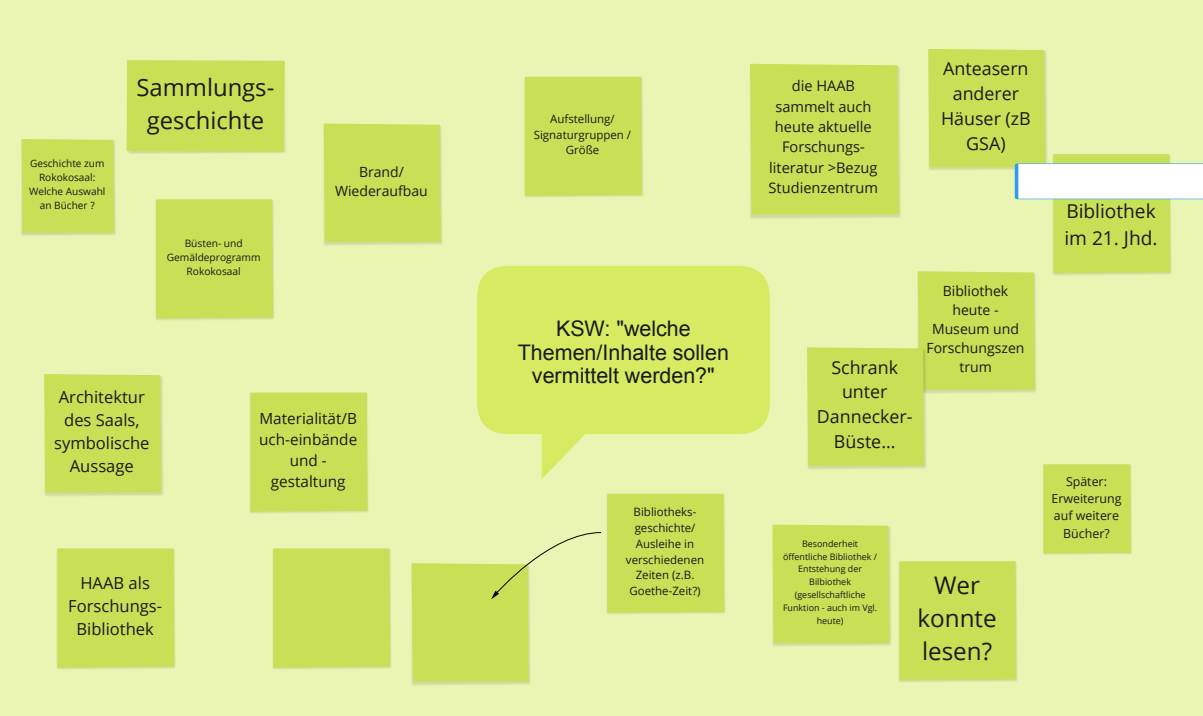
Sammlungs-geschichte

Geschichte zum Rokokosaal: Welche Auswahl an Bücher ?

Büsten- und Gemäldeprogramm Rokokosaal

Brand/ Wiederaufbau

Aufstellung/ Signaturgruppen / Größe

die HAAB sammelt auch heute aktuelle Forschungs-literatur >Bezug Studienzentrum

Anteasern anderer Häuser (zB GSA)

Bibliothek im 21. Jhd.

Bibliothek heute - Museum und Forschungszentrum

KSW: "welche Themen/Inhalte sollen vermittelt werden?"

Schrank unter Dannecker-Büste...

Architektur des Saals, symbolische Aussage

Materialität/Buch-einbände und -gestaltung

Später: Erweiterung auf weitere Bücher?

Bibliotheks-geschichte/ Ausleihe in verschiedenen Zeiten (z.B. Goethe-Zeit?)

Besonderheit öffentliche Bibliothek / Entstehung der Bilbiothek (gesellschaftliche Funktion - auch im Vgl. heute)

Wer konnte lesen?

HAAB als Forschungs-Bibliothek